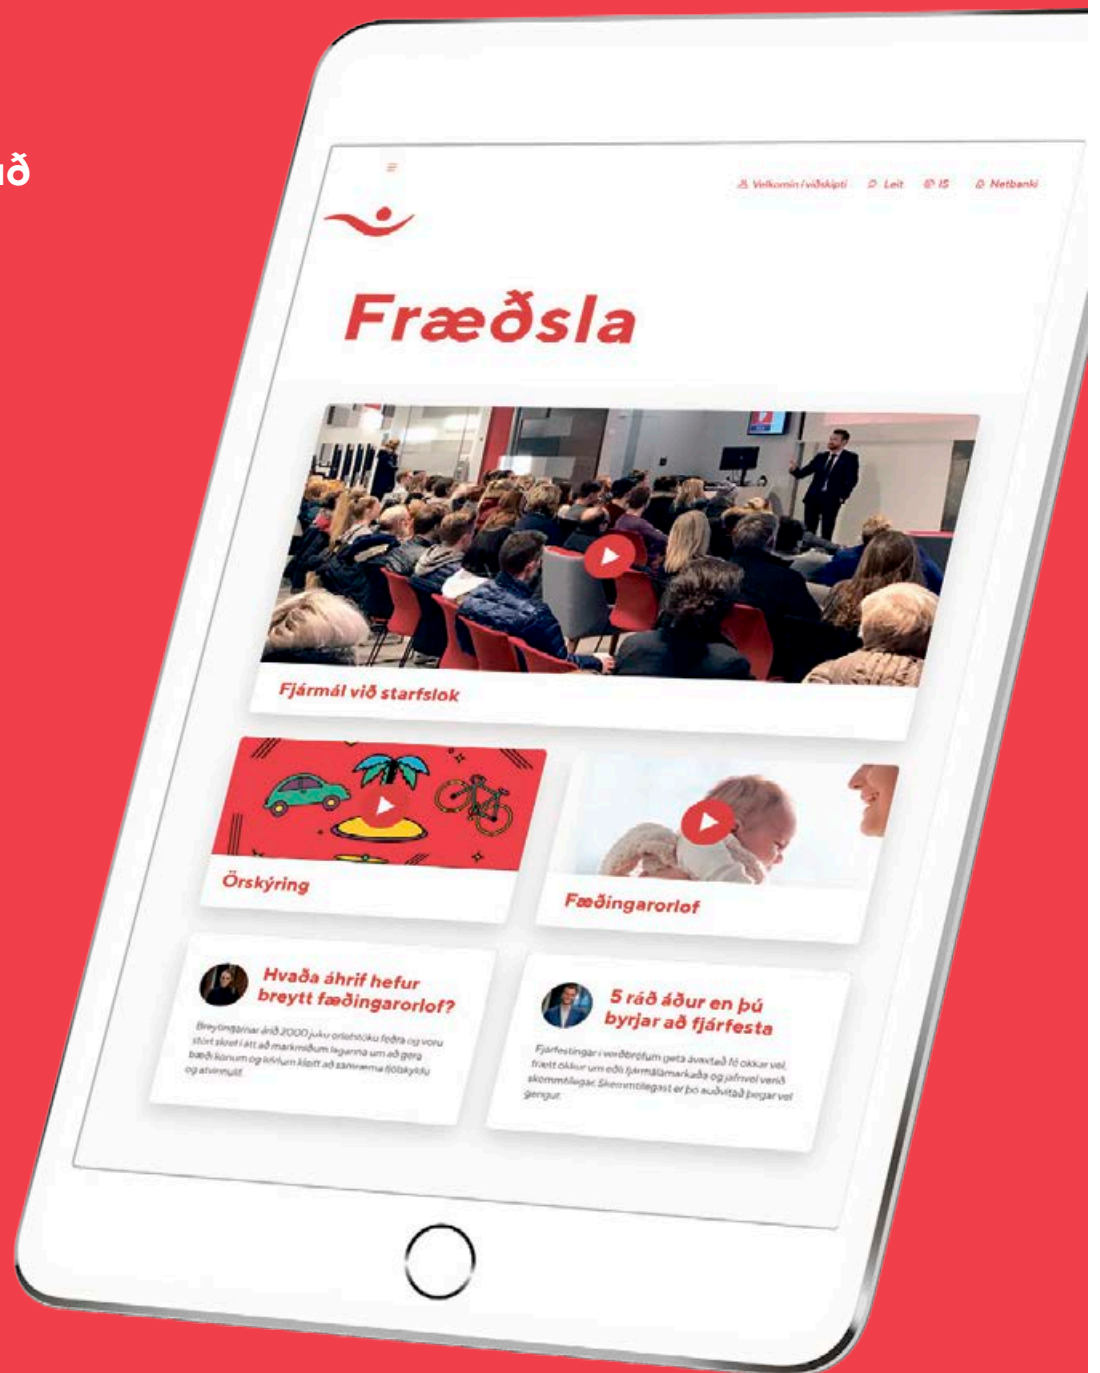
ð

Velkomin í viðskipti Leit IS Netbanki

Fræðsla

Fjármál við starfslok

Örskýring

Fæðingarorlof

Hvaða áhrif hefur breytt fæðingarorlof?

Breytingarnar árið 2000 juku orlofstöku feðra og voru stórt skref í átt að markmiðum laganna um að gera bæði konum og körlum kleift að samræma fjölskyldu og atvinnulíf.

5 ráð áður en þú byrjar að fjárfesta

Fjárfestingar í verðbréfum geta ávaxtað fé okkar vel. Frætt okkur um eðli fjármálamarkaða og jafnvel verið skemmtilegar. Skemmtilegast er þó auðvitað þegar vel gengur.